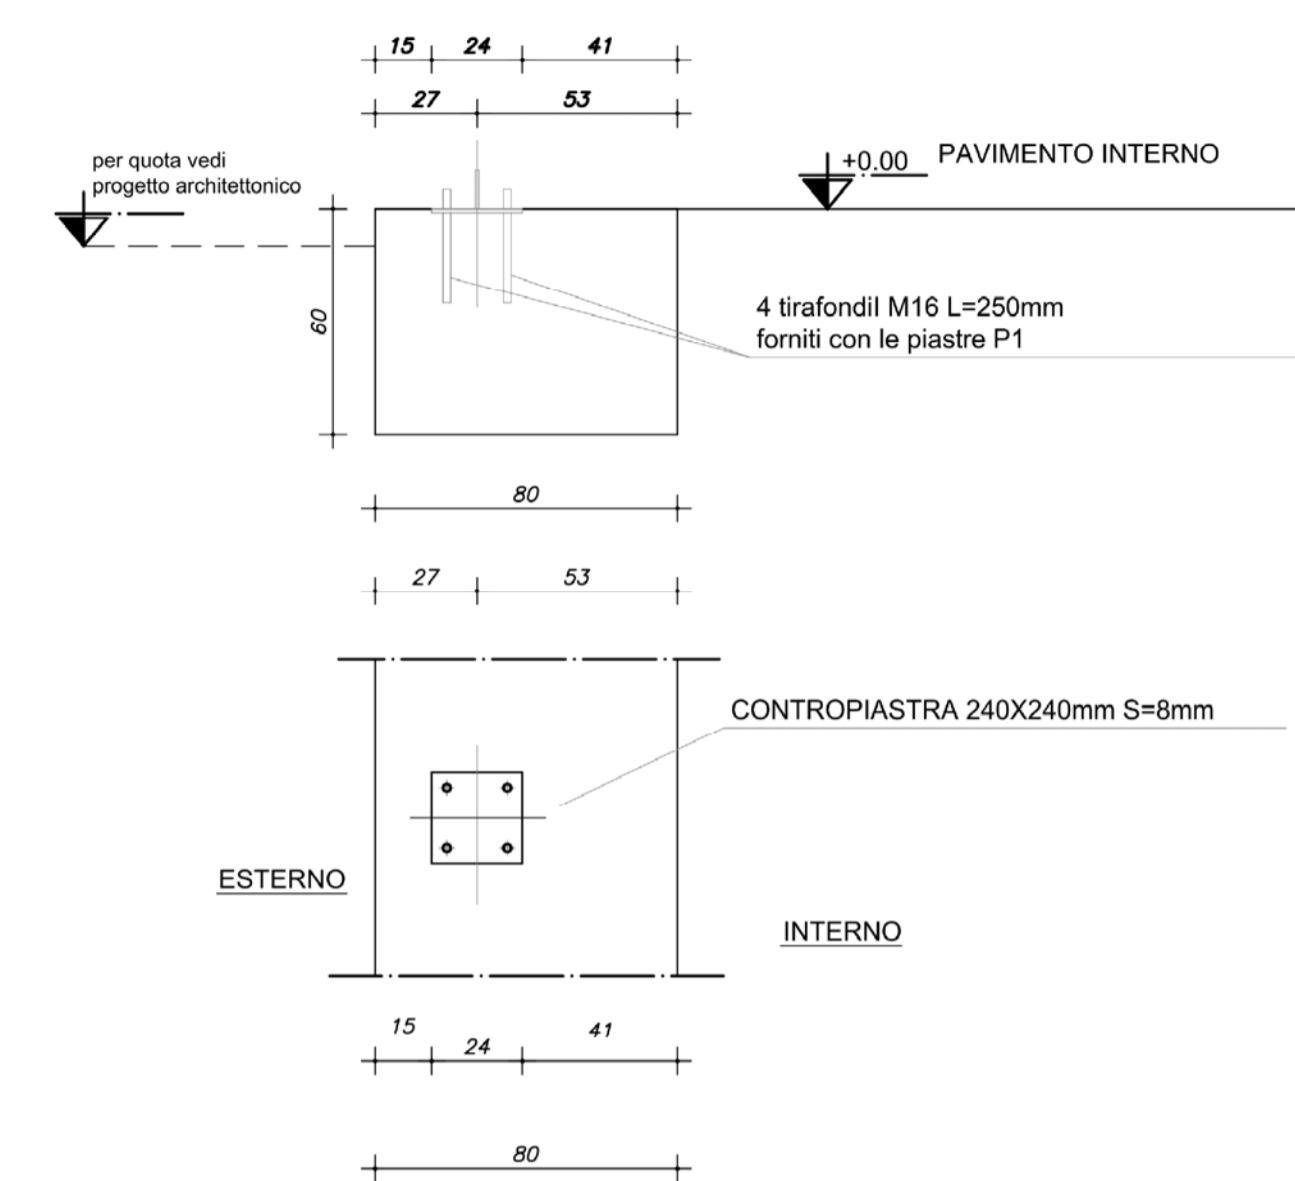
15 24 41

27 53

per quota vedi progetto architettonico

+0.00 PAVIMENTO INTERNO

60

4 tirafondil M16 L=250mm forniti con le piastre P1

80

27 53

CONTROPIASTRA 240X240mm S=8mm

ESTERNO

INTERNO

15 24 41

80